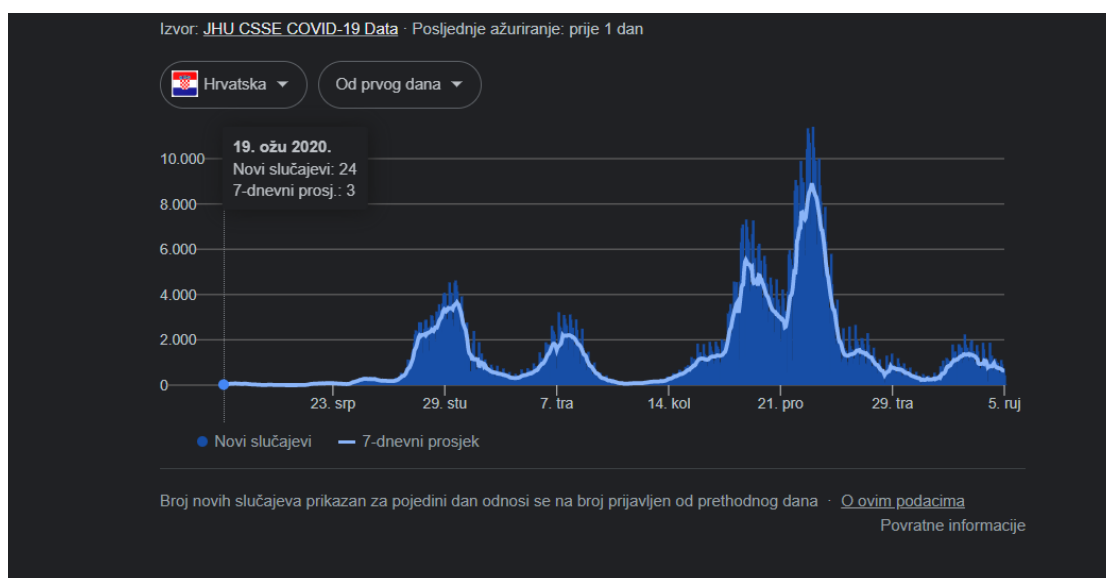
Izvor: JHU CSSE COVID-19 Data · Posljednje ažuriranje: prije 1 dan

Hrvatska

Od prvog dana

19. ožu 2020.
Novi slučajevi: 24
7-dnevni prosj.: 3

10.000
8.000
6.000
4.000
2.000
0

23. srp
29. stu
7. tra
14. kol
21. pro
29. tra
5. ruj

Novi slučajevi
7-dnevni prosjek

Broj novih slučajeva prikazan za pojedini dan odnosi se na broj prijavljen od prethodnog dana · O ovim podacima

Povratne informacije